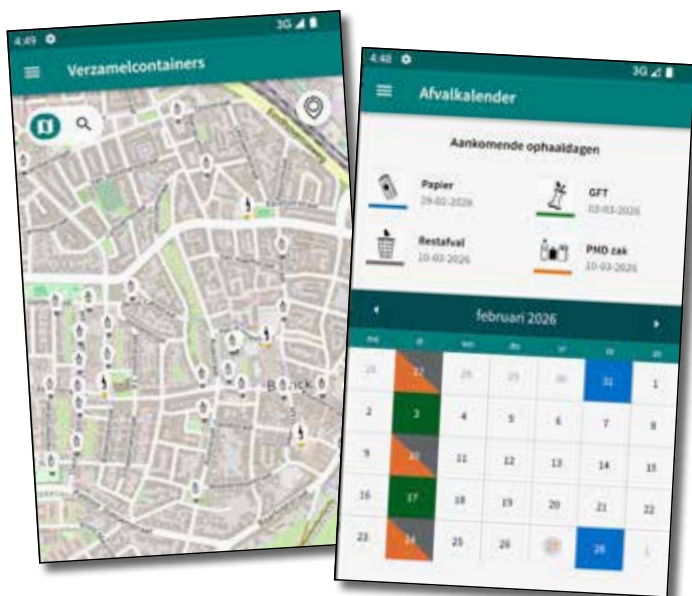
4:49
3G
Verzamelcontainers

B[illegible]ck

4:48
3G
Afvalkalender

Aankomende ophaaldagen

Papier
28-02-2026

GFT
03-03-2026

Restafval
10-03-2026

PMD zak
10-03-2026

februari 2026

| ma | di | wo | do | vr | za | zo |
|---|---|---|---|---|---|---|
| 26 | 27 | 28 | 29 | 30 | 31 | 1 |
| 2 | 3 | 4 | 5 | 6 | 7 | 8 |
| 9 | 10 | 11 | 12 | 13 | 14 | 15 |
| 16 | 17 | 18 | 19 | 20 | 21 | 22 |
| 23 | 24 | 25 | 26 | 27 | 28 | 1 |